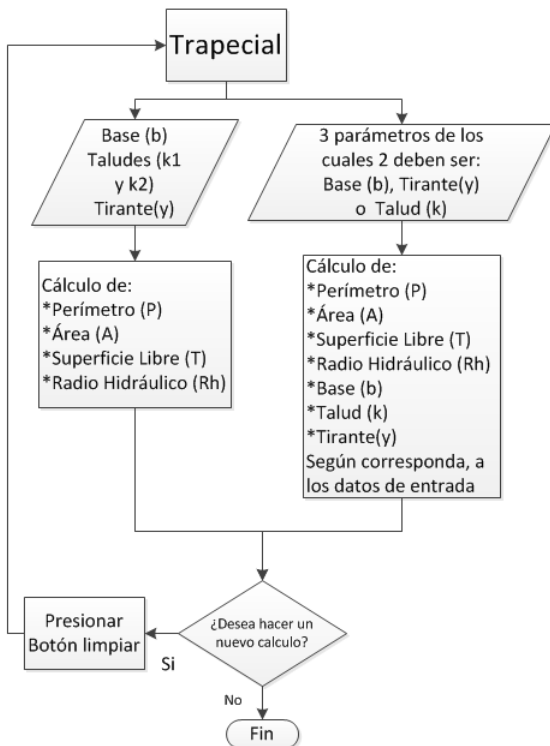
Trapecial

Base (b)
Taludes (k1 y k2)
Tirante(y)

3 parámetros de los cuales 2 deben ser:
Base (b), Tirante(y) o Talud (k)

Cálculo de:
*Perímetro (P)
*Área (A)
*Superficie Libre (T)
*Radio Hidráulico (Rh)

Cálculo de:
*Perímetro (P)
*Área (A)
*Superficie Libre (T)
*Radio Hidráulico (Rh)
*Base (b)
*Talud (k)
*Tirante(y)
Según corresponda, a los datos de entrada

Presionar Botón limpiar

¿Desea hacer un nuevo calculo?

Si

No

Fin